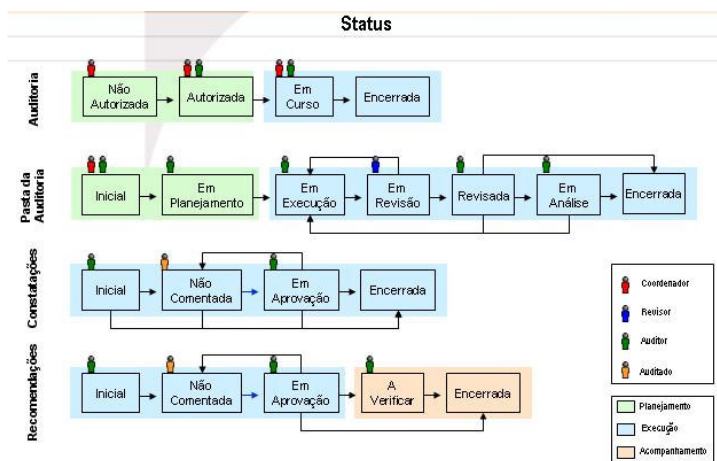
Status

Auditoria

Não Autorizada
Autorizada
Em Curso
Encerrada

Pasta da Auditoria

Inicial
Em Planejamento
Em Execução
Em Revisão
Revisada
Em Análise
Encerrada

Constatações

Inicial
Não Comentada
Em Aprovação
Encerrada

Recomendações

Inicial
Não Comentada
Em Aprovação
A Verificar
Encerrada

Coordenador
Revisor
Auditor
Auditado

Planejamento
Execução
Acompanhamento